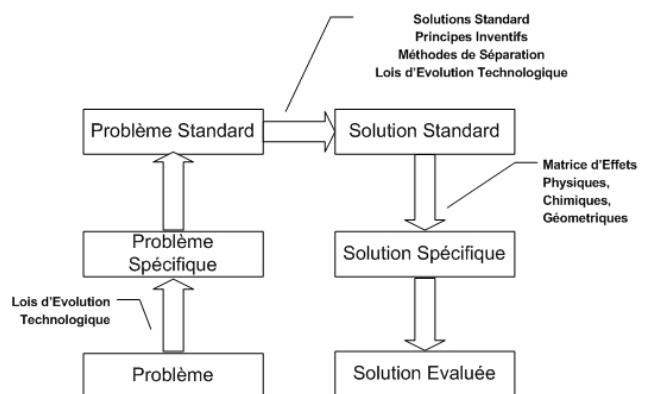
Solutions Standard
Principes Inventifs
Méthodes de Séparation
Lois d'Evolution Technologique

Problème Standard

Solution Standard

Matrice d'Effets
Physiques,
Chimiques,
Géometriques

Problème Spécifique

Solution Spécifique

Lois d'Evolution Technologique

Problème

Solution Evaluée